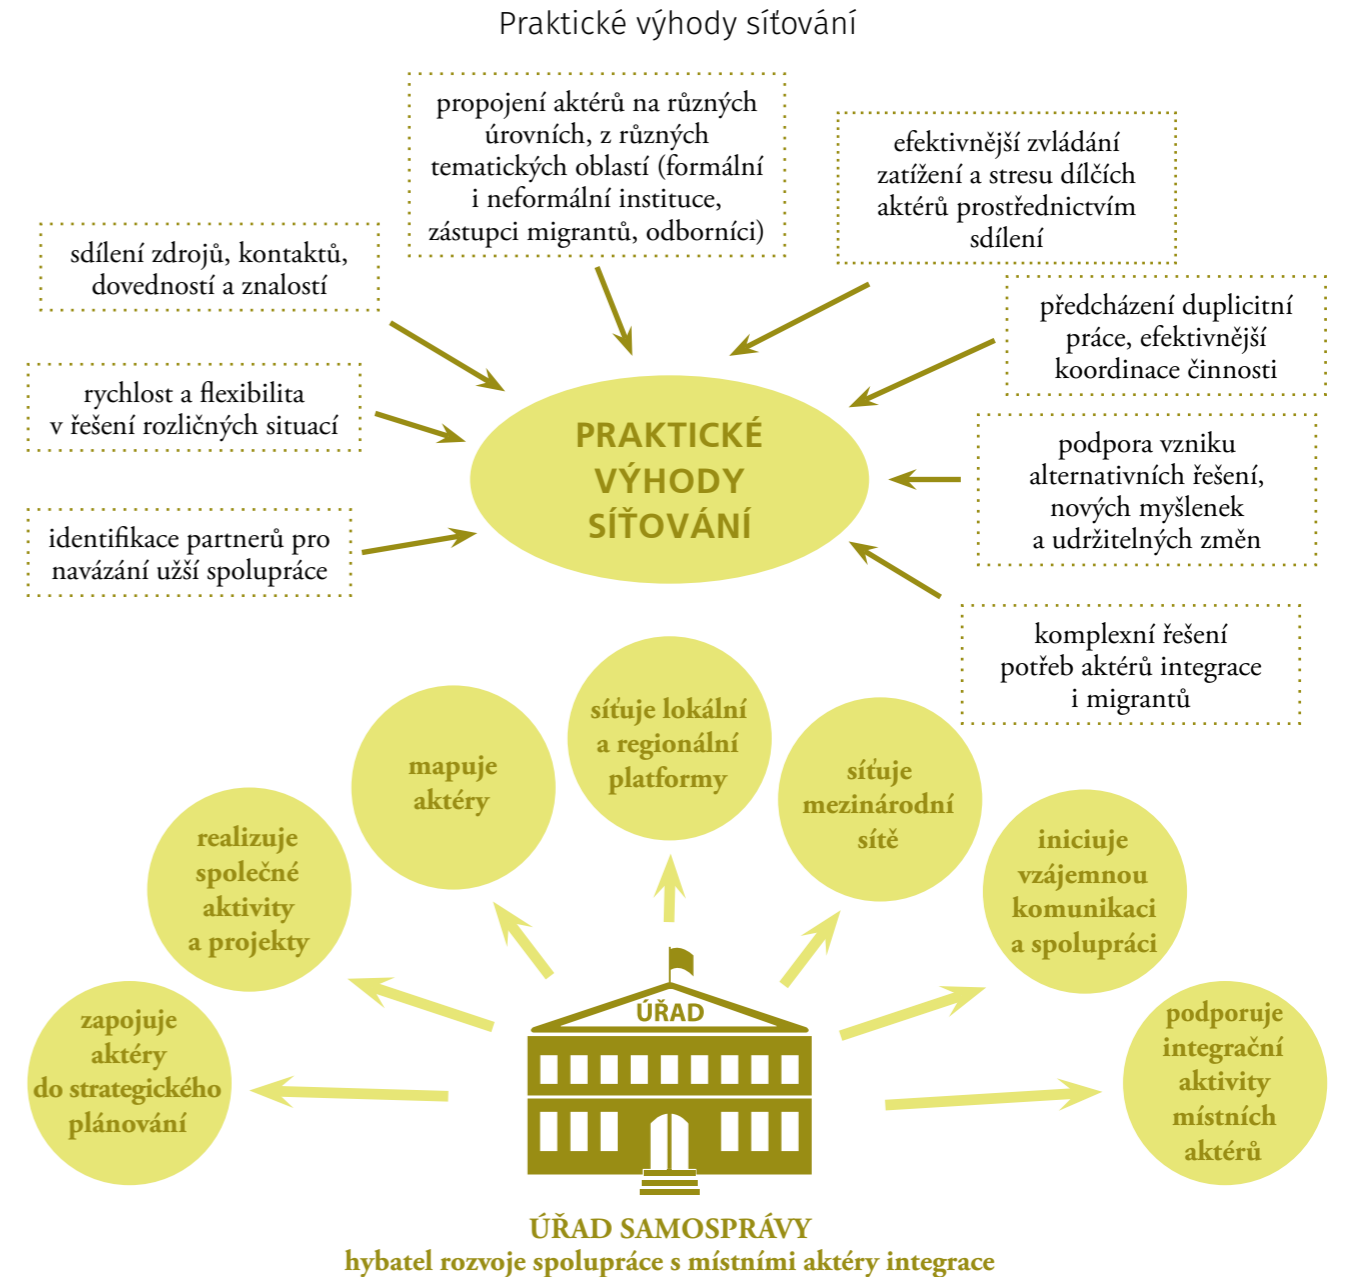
Praktické výhody síťování

propojení aktérů na různých úrovních, z různých tematických oblastí (formální i neformální instituce, zástupci migrantů, odborníci)

efektivnější zvládání zatížení a stresu dílčích aktérů prostřednictvím sdílení

sdílení zdrojů, kontaktů, dovedností a znalostí

předcházení duplicitní práce, efektivnější koordinace činnosti

rychlost a flexibilita v řešení rozličných situací

PRAKTICKÉ VÝHODY SÍŤOVÁNÍ

podpora vzniku alternativních řešení, nových myšlenek a udržitelných změn

identifikace partnerů pro navázání užší spolupráce

komplexní řešení potřeb aktérů integrace i migrantů

síťuje lokální a regionální platformy

mapuje aktéry

síťuje mezinárodní sítě

realizuje společné aktivity a projekty

iniciuje vzájemnou komunikaci a spolupráci

zapojuje aktéry do strategického plánování

ÚŘAD

podporuje integrační aktivity místních aktérů

ÚŘAD SAMOSPRÁVY
hybatel rozvoje spolupráce s místními aktéry integrace